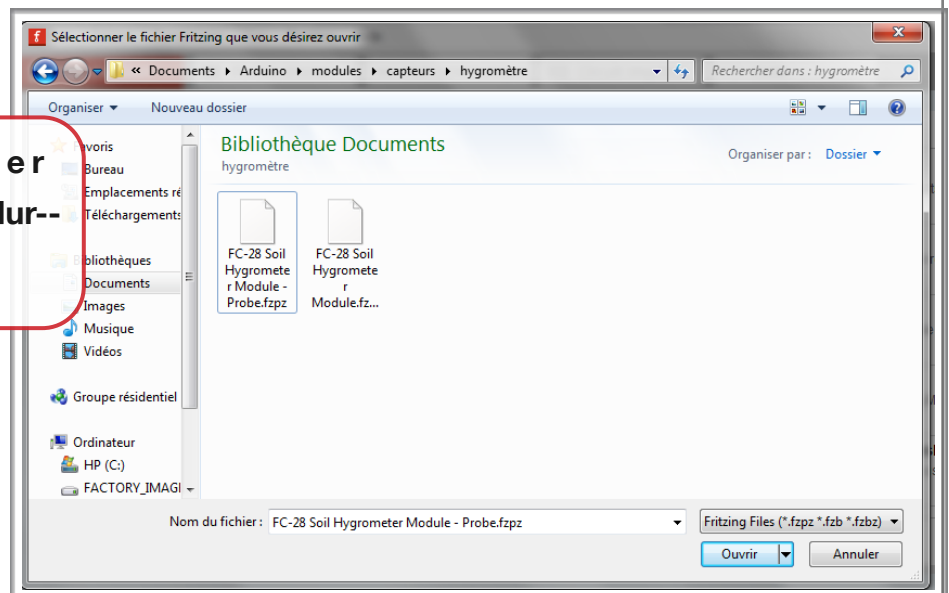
Sélectionner le fichier Fritzing que vous désirez ouvrir

« Documents ▸ Arduino ▸ modules ▸ capteurs ▸ hygromètre

Rechercher dans : hygromètre

Organiser ▾ Nouveau dossier

e r

lur--

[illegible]voris
Bureau
Emplacements ré
Téléchargements

Bibliothèques
Documents
Images
Musique
Vidéos

Groupe résidentiel

Ordinateur
HP (C:)
FACTORY_IMAGI

Bibliothèque Documents
hygromètre

Organiser par : Dossier ▾

FC-28 Soil Hygrometer Module - Probe.fzpz

FC-28 Soil Hygrometer Module.fz...

Nom du fichier : FC-28 Soil Hygrometer Module - Probe.fzpz

Fritzing Files (*.fzpz *.fzb *.fzbz)

Ouvrir

Annuler